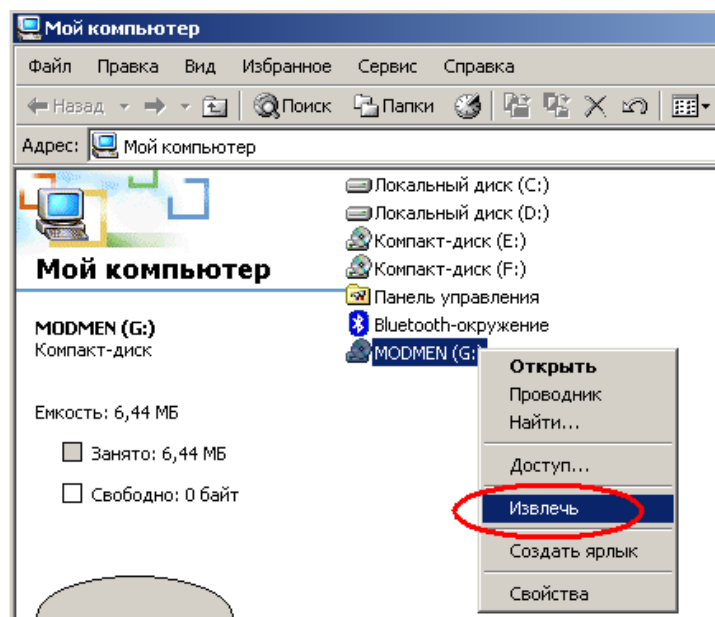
Мой компьютер

Файл Правка Вид Избранное Сервис Справка

Назад Поиск Папки

Адрес: Мой компьютер

Мой компьютер

MODMEN (G:)
Компакт-диск

Емкость: 6,44 МБ

Занято: 6,44 МБ

Свободно: 0 байт

Локальный диск (C:)
Локальный диск (D:)
Компакт-диск (E:)
Компакт-диск (F:)
Панель управления
Bluetooth-окружение
MODMEN (G:)

Открыть
Проводник
Найти...
Доступ...
Извлечь
Создать ярлык
Свойства